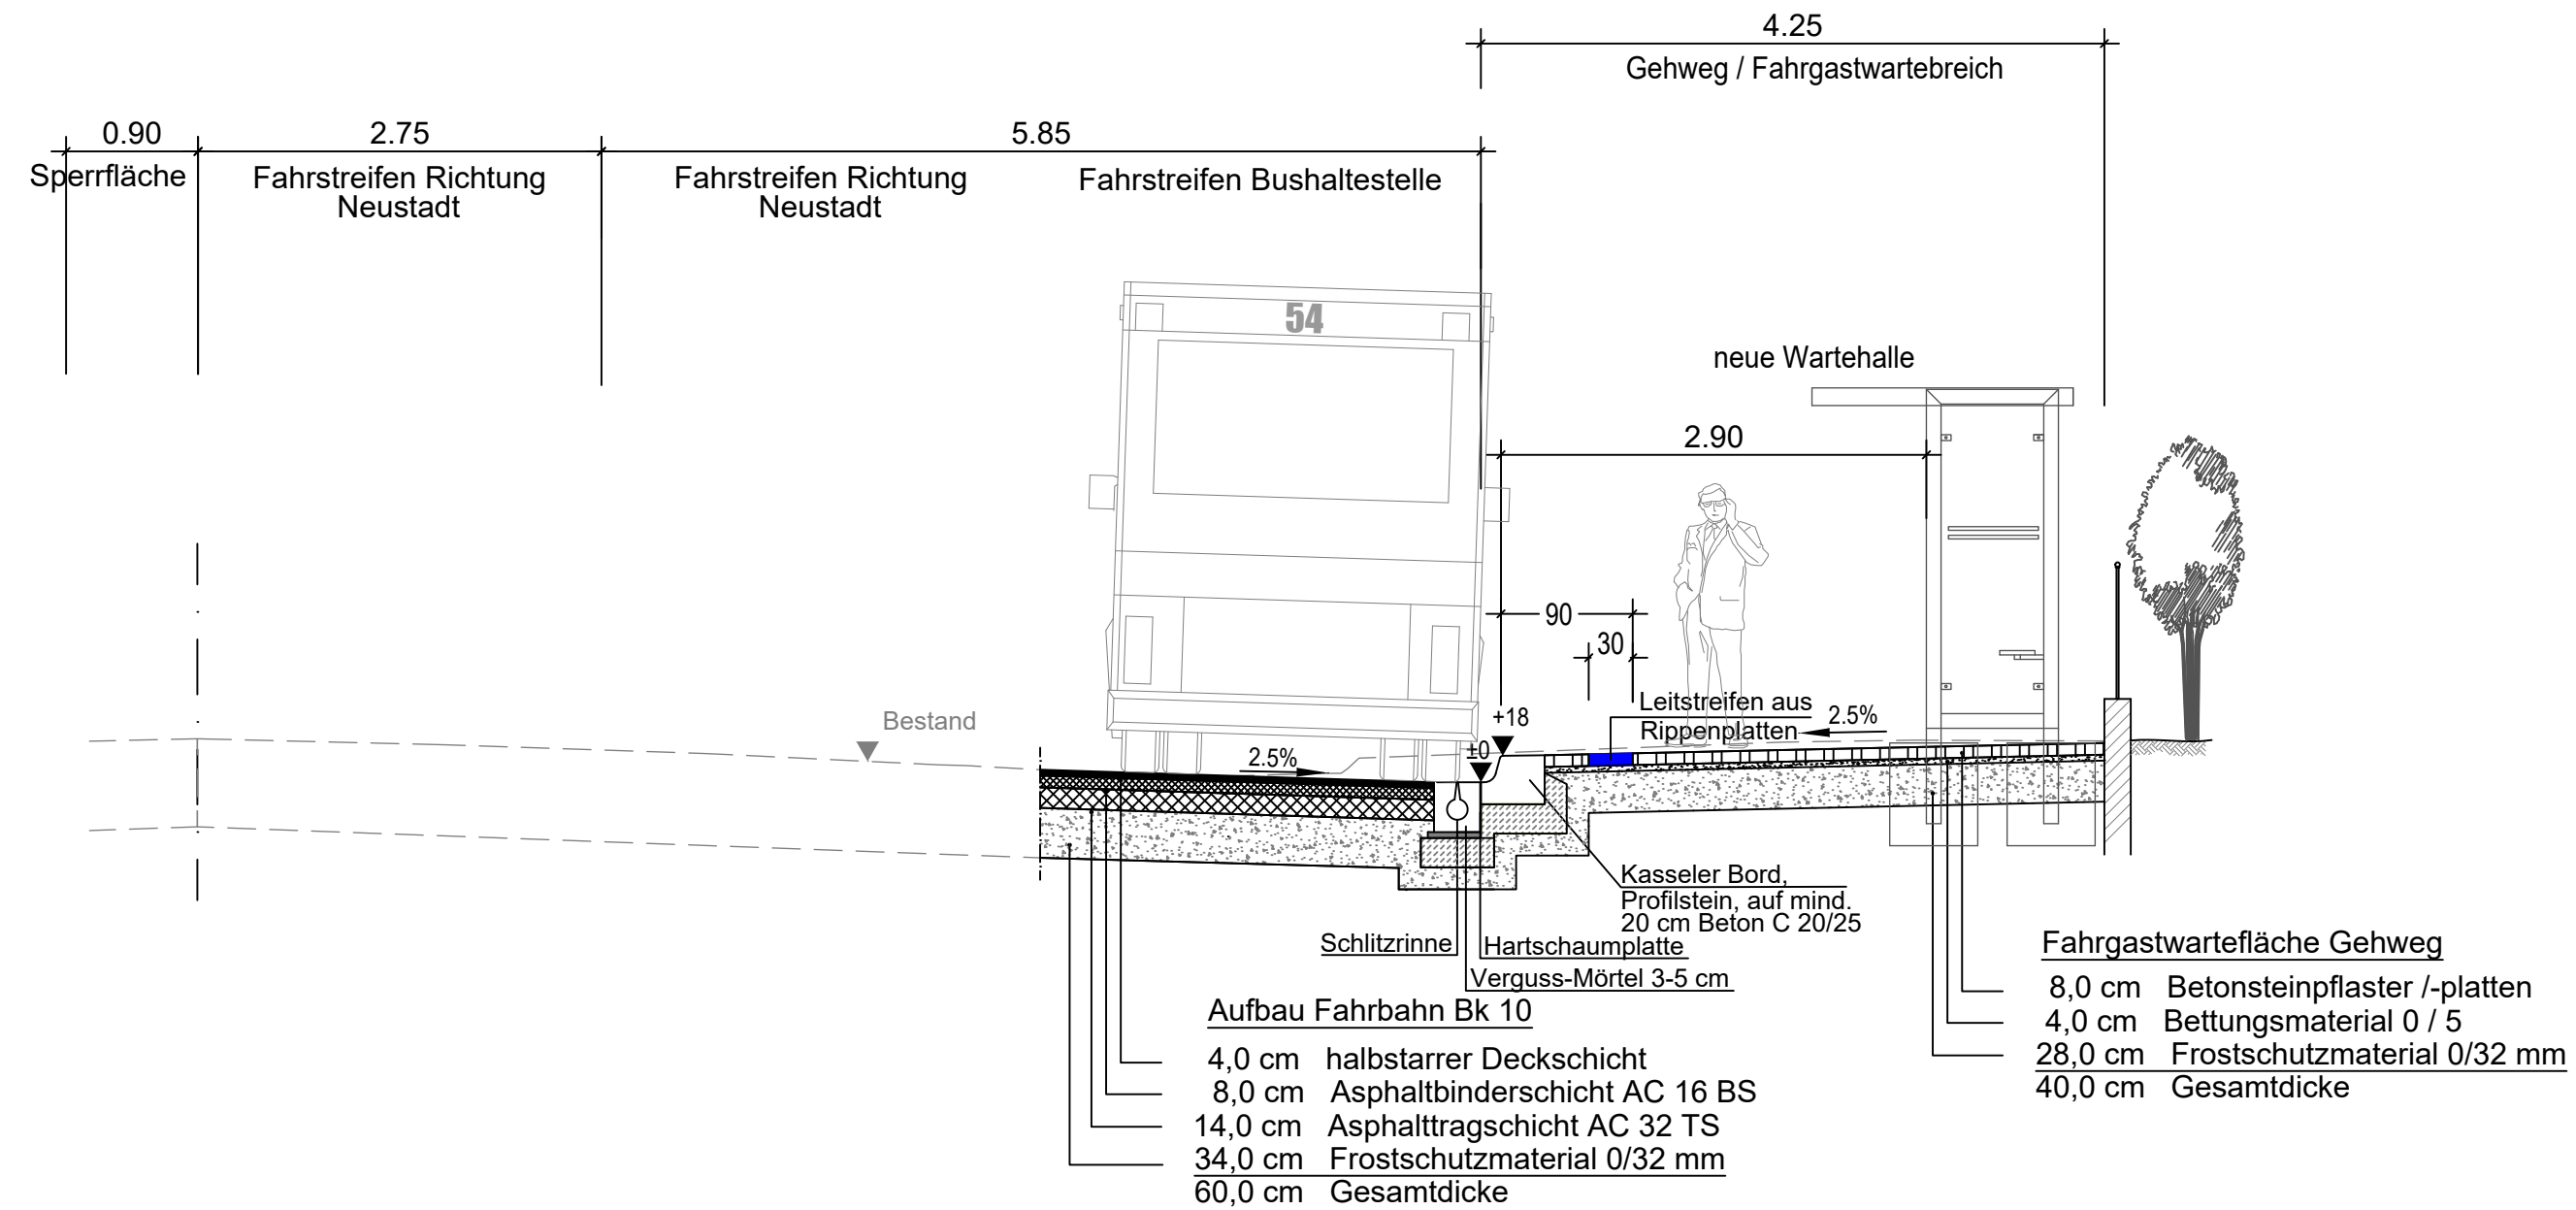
4.25

Gehweg / Fahrgastwartebreich

0.90 2.75 5.85

Sperrfläche

Fahrstreifen Richtung Neustadt

Fahrstreifen Richtung Neustadt

Fahrstreifen Bushaltestelle

54

neue Wartehalle

2.90

90

30

Bestand

2.5%

+18

±0

Leitstreifen aus Rippenplatten

2.5%

Kasseler Bord, Profilstein, auf mind. 20 cm Beton C 20/25

Schlitzrinne

Hartschaumplatte

Verguss-Mörtel 3-5 cm

Aufbau Fahrbahn Bk 10

4,0 cm halbstarrer Deckschicht
8,0 cm Asphaltbinderschicht AC 16 BS
14,0 cm Asphalttragschicht AC 32 TS
34,0 cm Frostschutzmaterial 0/32 mm
60,0 cm Gesamtdicke

Fahrgastwartefläche Gehweg

8,0 cm Betonsteinpflaster /-platten
4,0 cm Bettungsmaterial 0 / 5
28,0 cm Frostschutzmaterial 0/32 mm
40,0 cm Gesamtdicke